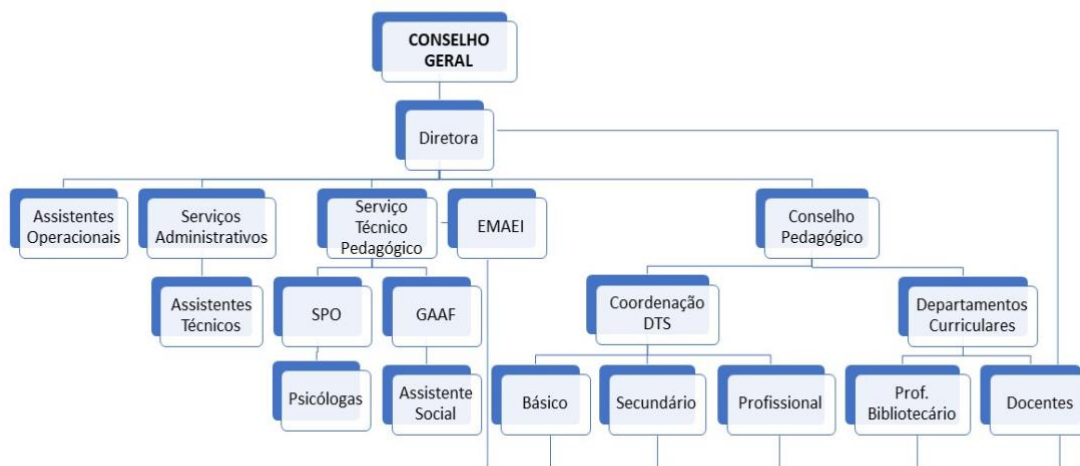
CONSELHO GERAL

Diretora

Assistentes Operacionais

Serviços Administrativos

Serviço Técnico Pedagógico

EMAEI

Conselho Pedagógico

Assistentes Técnicos

SPO

GAAF

Coordenação DTS

Departamentos Curriculares

Psicólogas

Assistente Social

Básico

Secundário

Profissional

Prof. Bibliotecário

Docentes